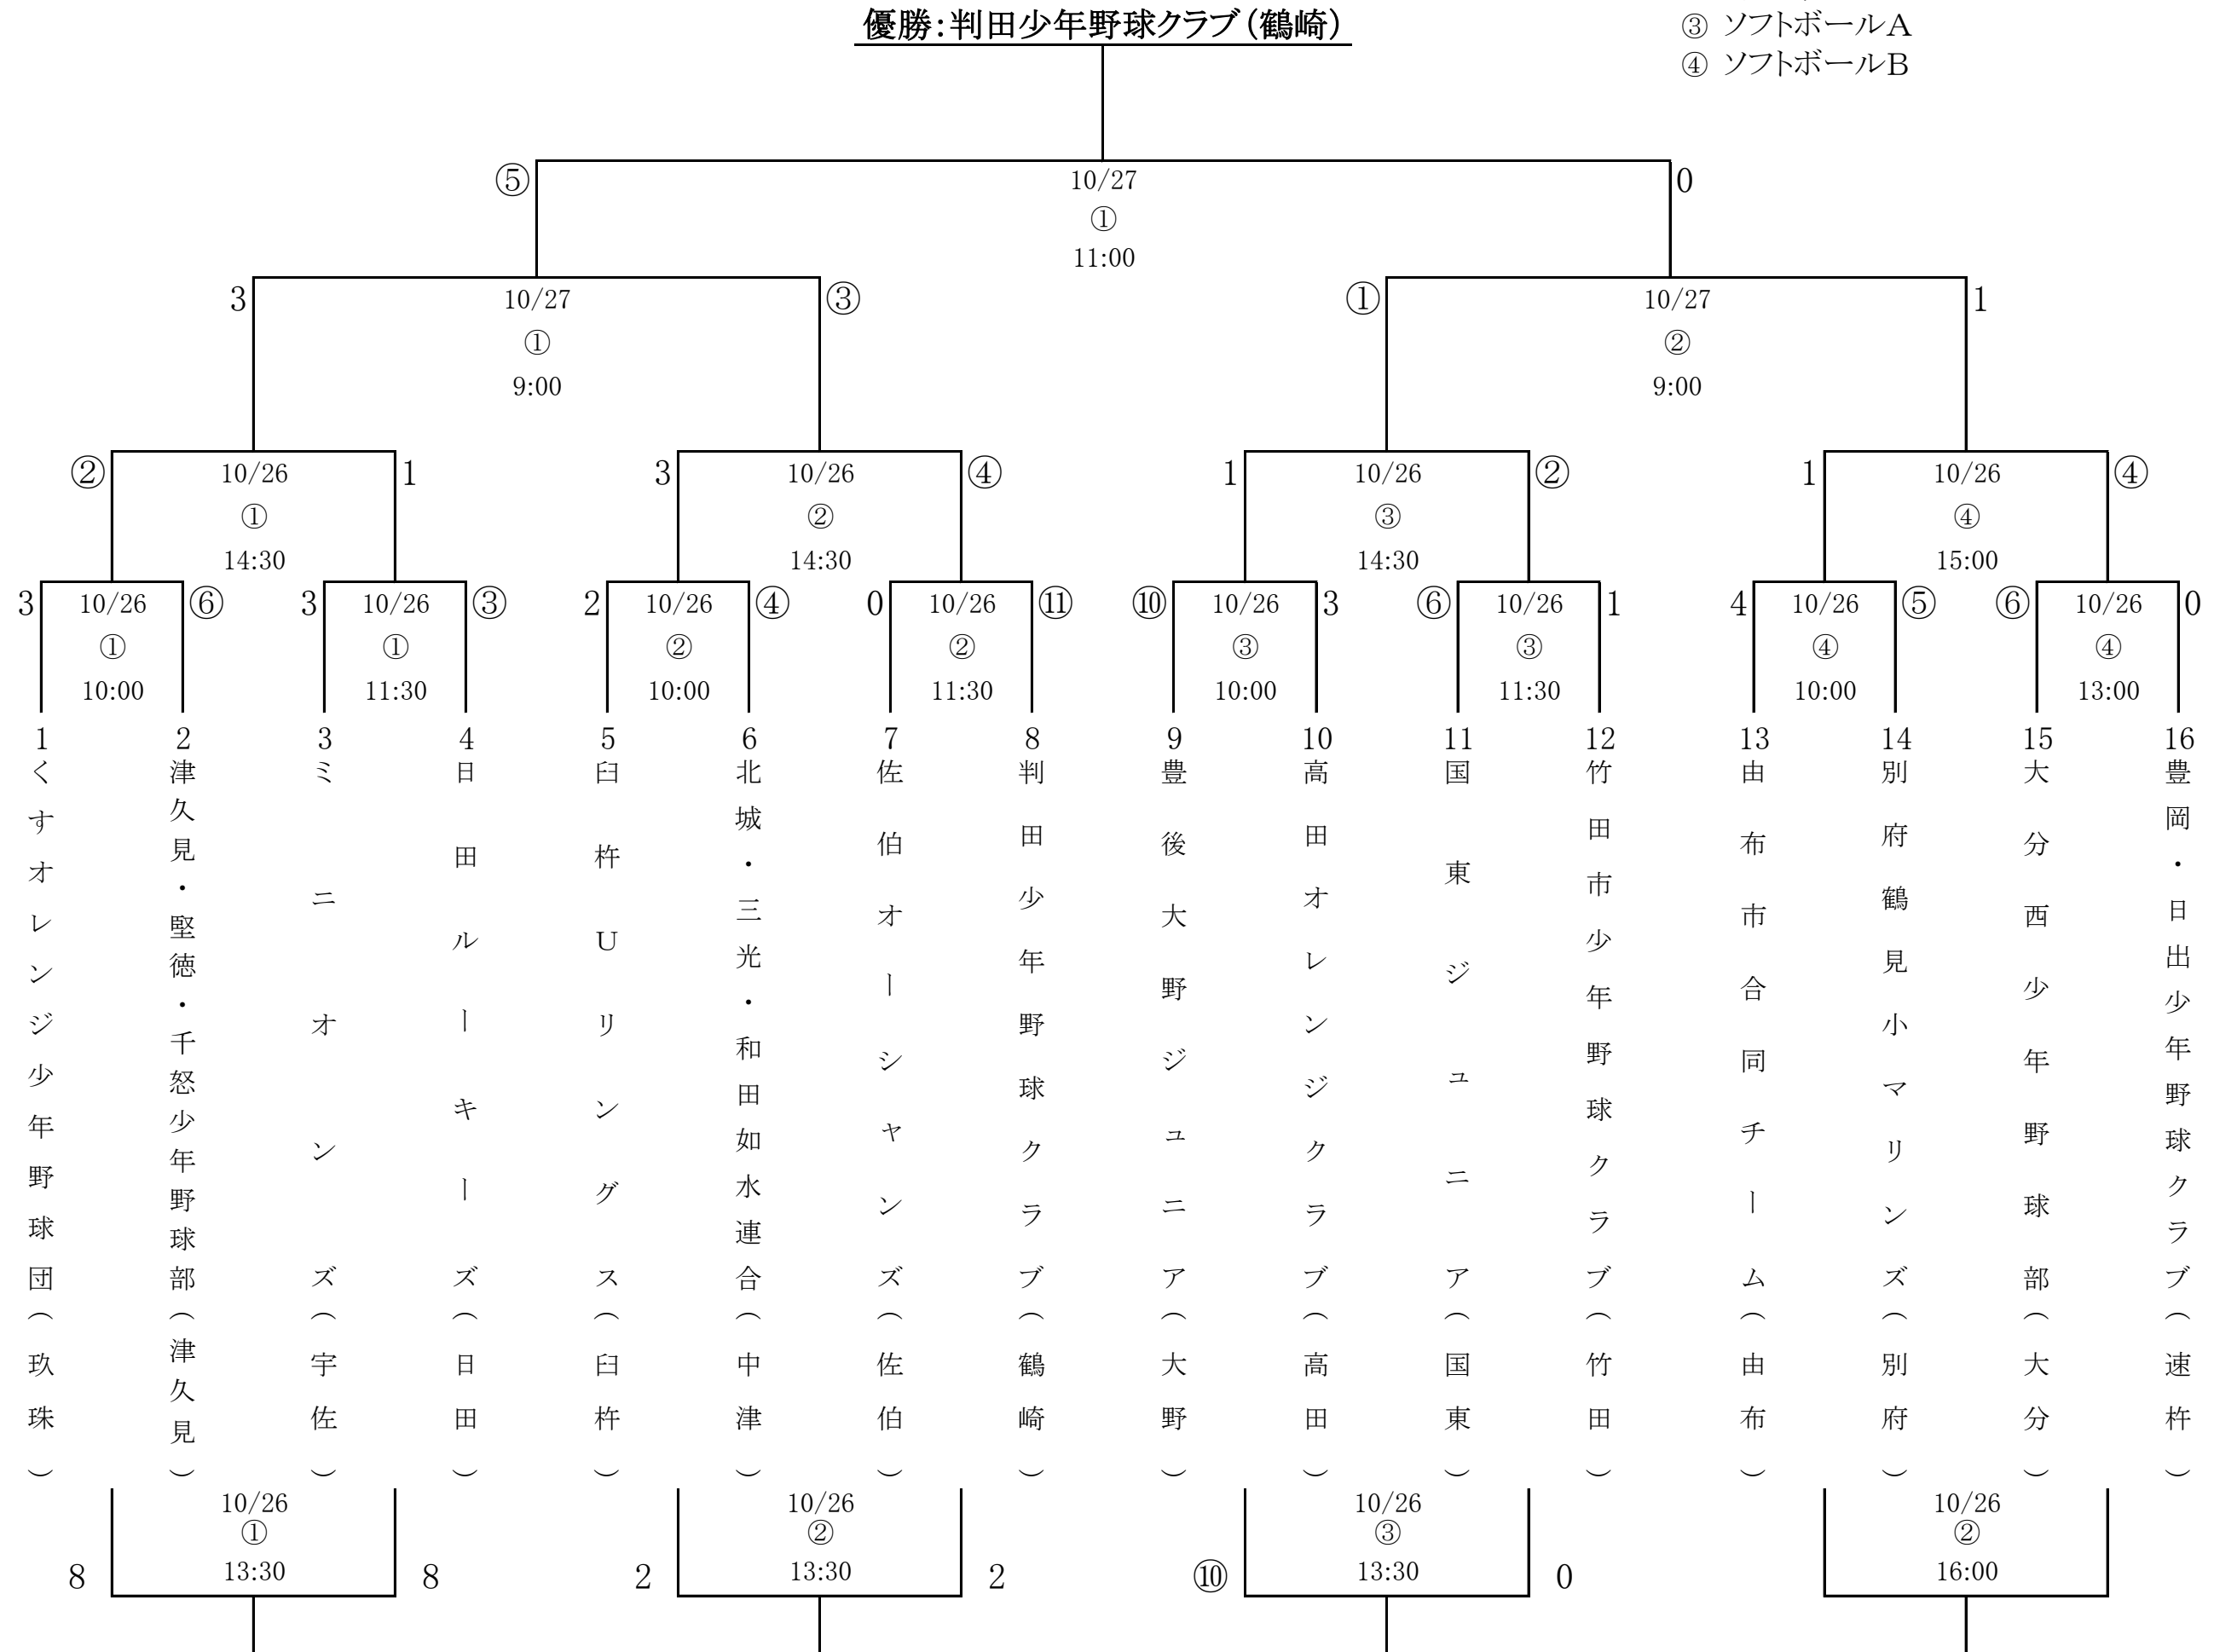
優勝:判田少年野球クラブ(鶴崎)

③ ソフトボールA
④ ソフトボールB

⑤ 10/27 ① 11:00 0

3 10/27 ① 9:00 ③

① 10/27 ② 9:00 1

② 10/26 ① 14:30 1

3 10/26 ② 14:30 ④

1 10/26 ③ 14:30 ②

1 10/26 ④ 15:00 ④

3 10/26 ① 10:00 ⑥

3 10/26 ① 11:30 ③

2 10/26 ② 10:00 ④

0 10/26 ② 11:30 ⑪

⑩ 10/26 ③ 10:00 3

⑥ 10/26 ③ 11:30 1

4 10/26 ④ 10:00 ⑤

⑥ 10/26 ④ 13:00 0

1 くすオレンジ少年野球団(玖珠)
2 津久見・堅徳・千怒少年野球部(津久見)
3 ミニオンズ(宇佐)
4 日田ルーキーズ(日田)
5 臼杵Uリングス(臼杵)
6 北城・三光・和田如水連合(中津)
7 佐伯オーシャンズ(佐伯)
8 判田少年野球クラブ(鶴崎)
9 豊後大野ジュニア(大野)
10 高田オレンジクラブ(高田)
11 国東ジュニア(国東)
12 竹田市少年野球クラブ(竹田)
13 由布市合同チーム(由布)
14 別府鶴見小マリンズ(別府)
15 大分西少年野球部(大分)
16 豊岡・日出少年野球クラブ(速杵)

8 10/26 ① 13:30 8

2 10/26 ② 13:30 2

⑩ 10/26 ③ 13:30 0

10/26 ② 16:00